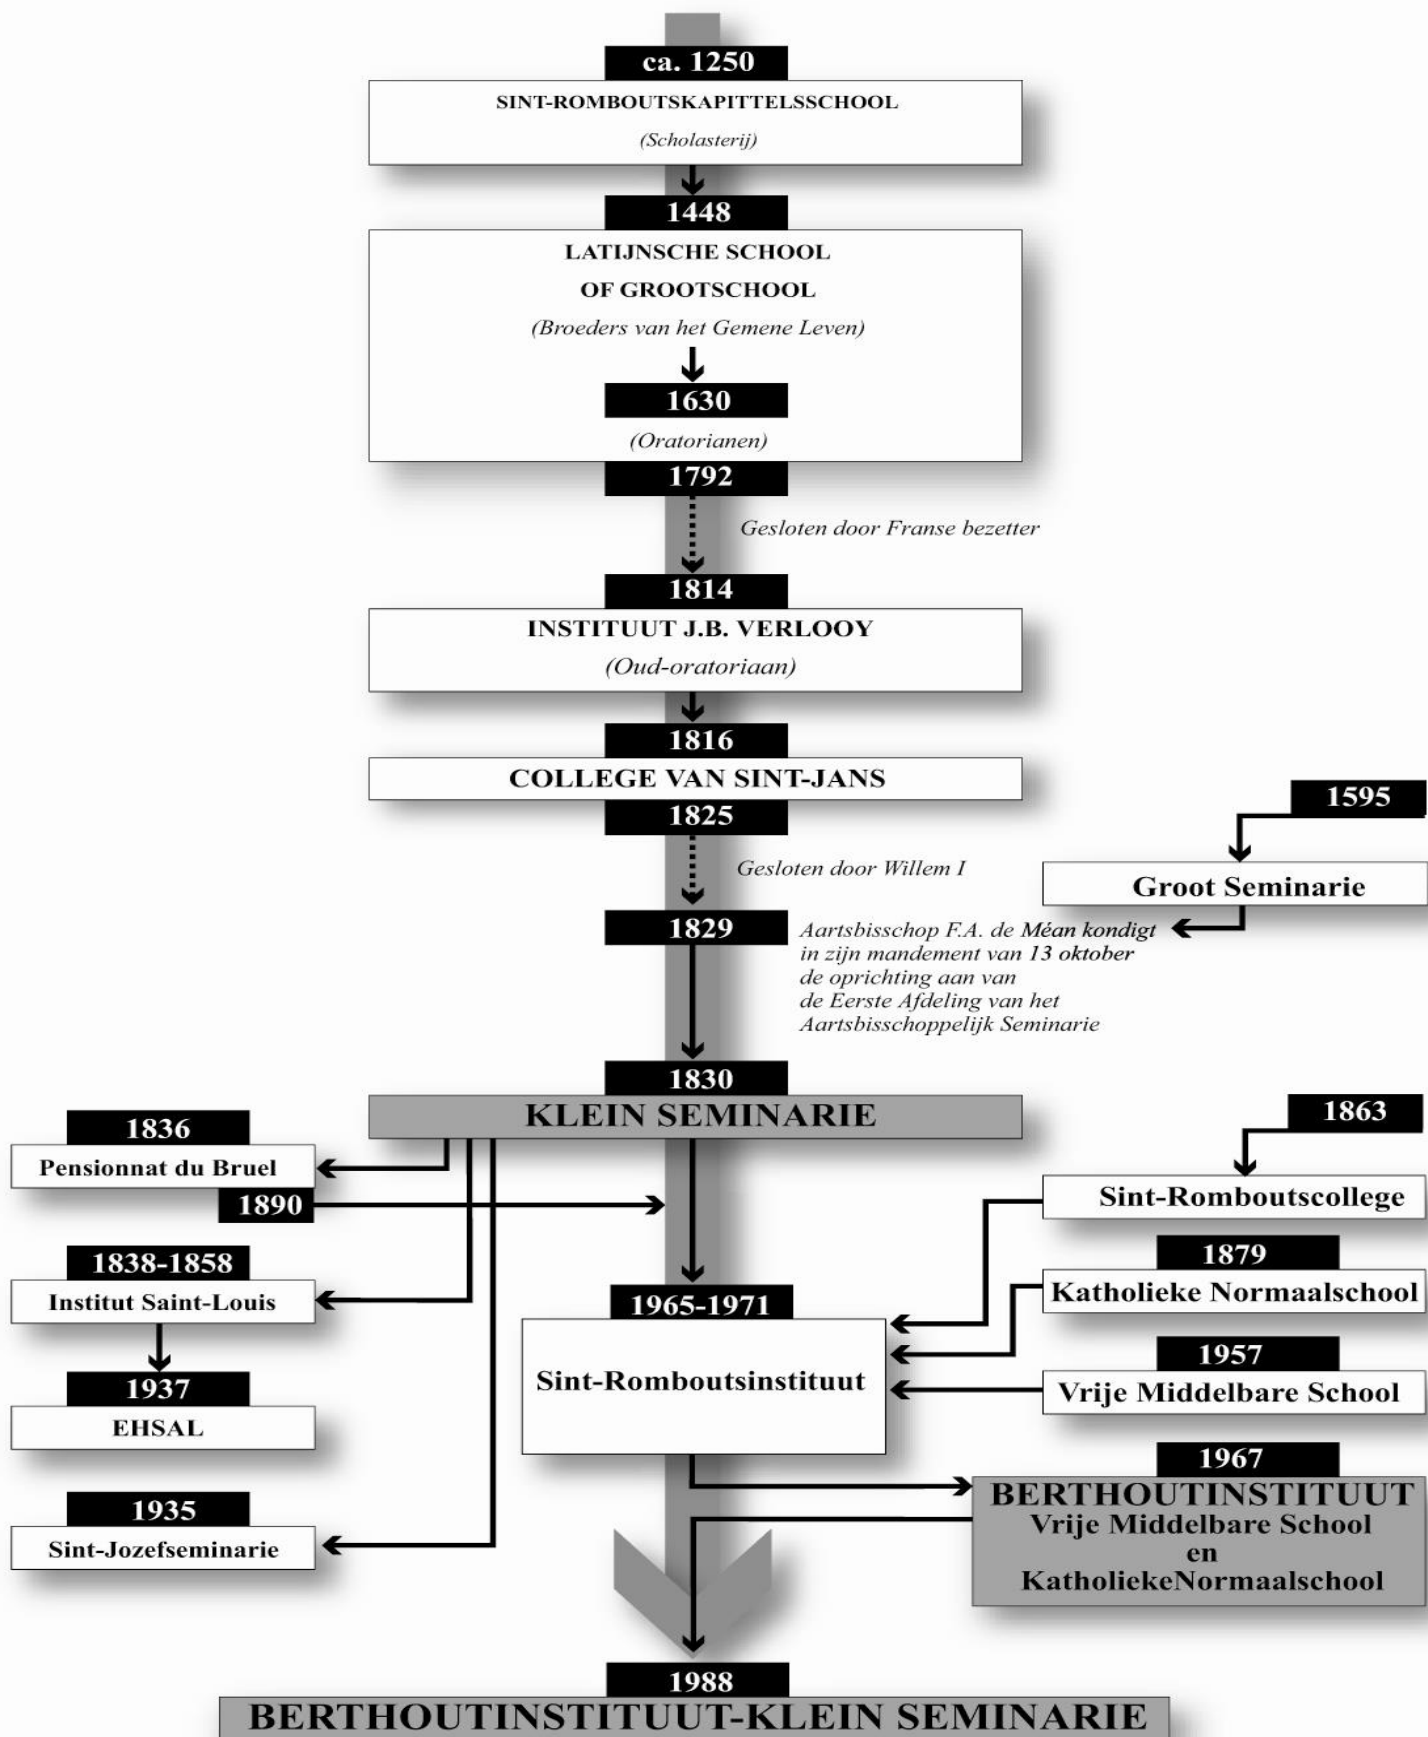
ca. 1250
SINT-ROMBOUTSKAPITTELSSCHOOL
(Scholasterij)

1448
LATIJNSCHE SCHOOL
OF GROOTSCHOOL
(Broeders van het Gemene Leven)

1630
(Oratorianen)

1792
Gesloten door Franse bezetter

1814
INSTITUUT J.B. VERLOOY
(Oud-oratoriaan)

1816
COLLEGE VAN SINT-JANS
1825
Gesloten door Willem I

1595
Groot Seminarie

1829
Aartsbisschop F.A. de Méan kondigt in zijn mandement van 13 oktober de oprichting aan van de Eerste Afdeling van het Aartsbisschoppelijk Seminarie

1830
KLEIN SEMINARIE

1836
Pensionnat du Bruel
1890

1838-1858
Institut Saint-Louis

1937
EHSAL

1935
Sint-Jozefseminarie

1863
Sint-Romboutscollege

1879
Katholieke Normaalschool

1957
Vrije Middelbare School

1965-1971
Sint-Romboutsinstituut

1967
BERTHOUTINSTITUUT
Vrije Middelbare School
en
KatholiekeNormaalschool

1988
BERTHOUTINSTITUUT-KLEIN SEMINARIE